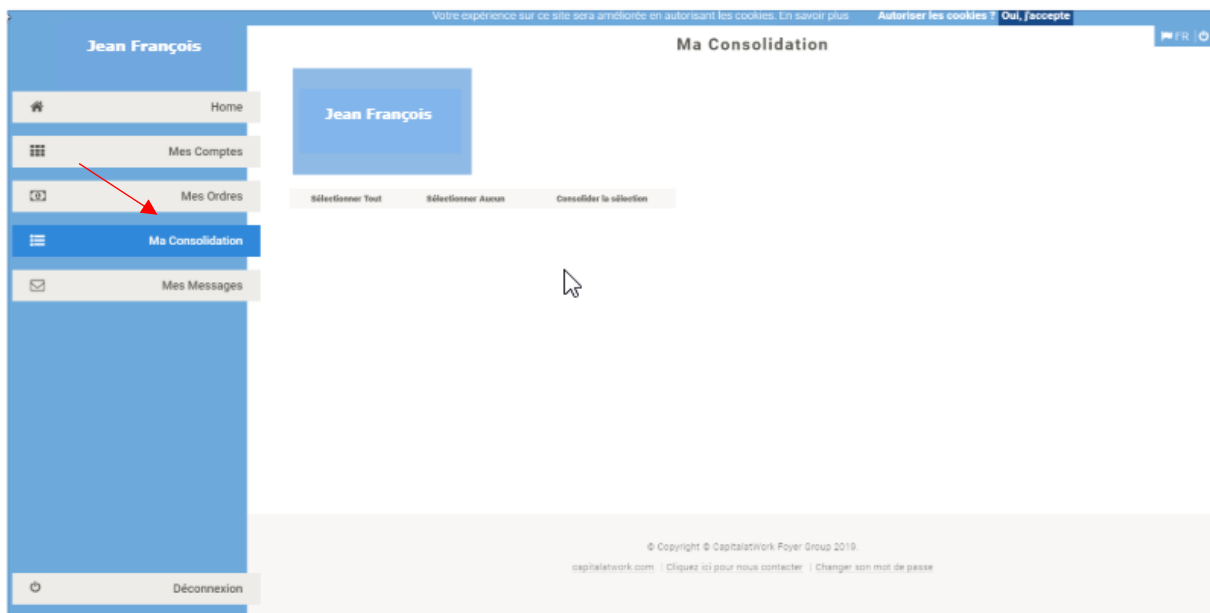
Votre expérience sur ce site sera améliorée en autorisant les cookies. En savoir plus Autoriser les cookies ? Oui, j'accepte

FR

Jean François

Home

Mes Comptes

Mes Ordres

Ma Consolidation

Mes Messages

Déconnexion

Ma Consolidation

Jean François

Sélectionner Tout Sélectionner Aucun Consolider la sélection

© Copyright © CapitalatWork Foyer Group 2019.

capitalatwork.com | Cliquez ici pour nous contacter | Changer son mot de passe